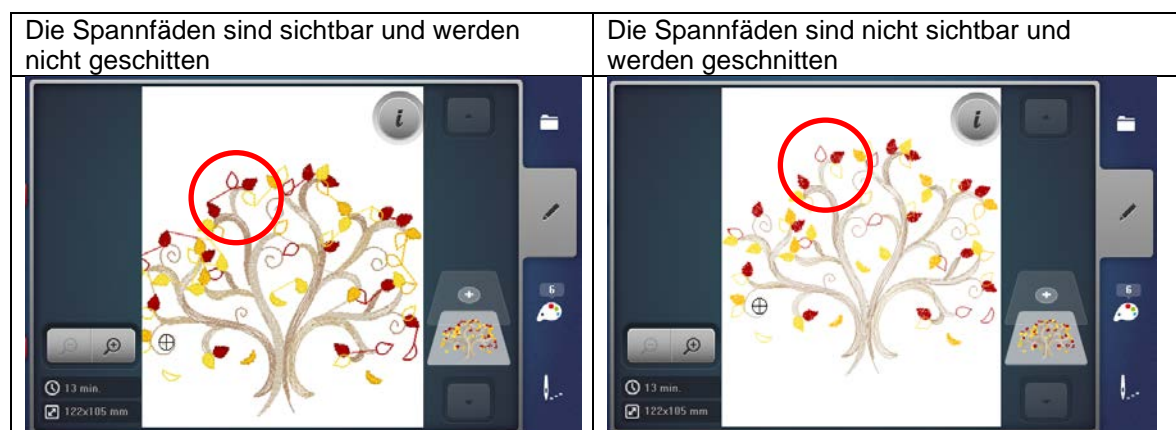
| Die Spannfäden sind sichtbar und werden nicht geschitten | Die Spannfäden sind nicht sichtbar und werden geschnitten |
|---|---|
| i<br>6<br>13 min.<br>122x105 mm | i<br>6<br>13 min.<br>122x105 mm |